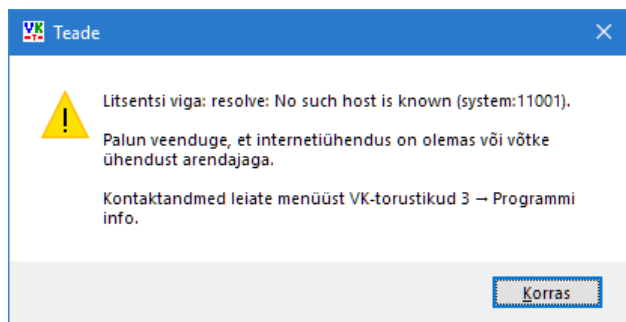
VK Teade

Litsentsi viga: resolve: No such host is known (system:11001).

Palun veenduge, et internetiühendus on olemas või võtke ühendust arendajaga.

Kontaktandmed leiate menüüst VK-torustikud 3 → Programmi info.

Korras